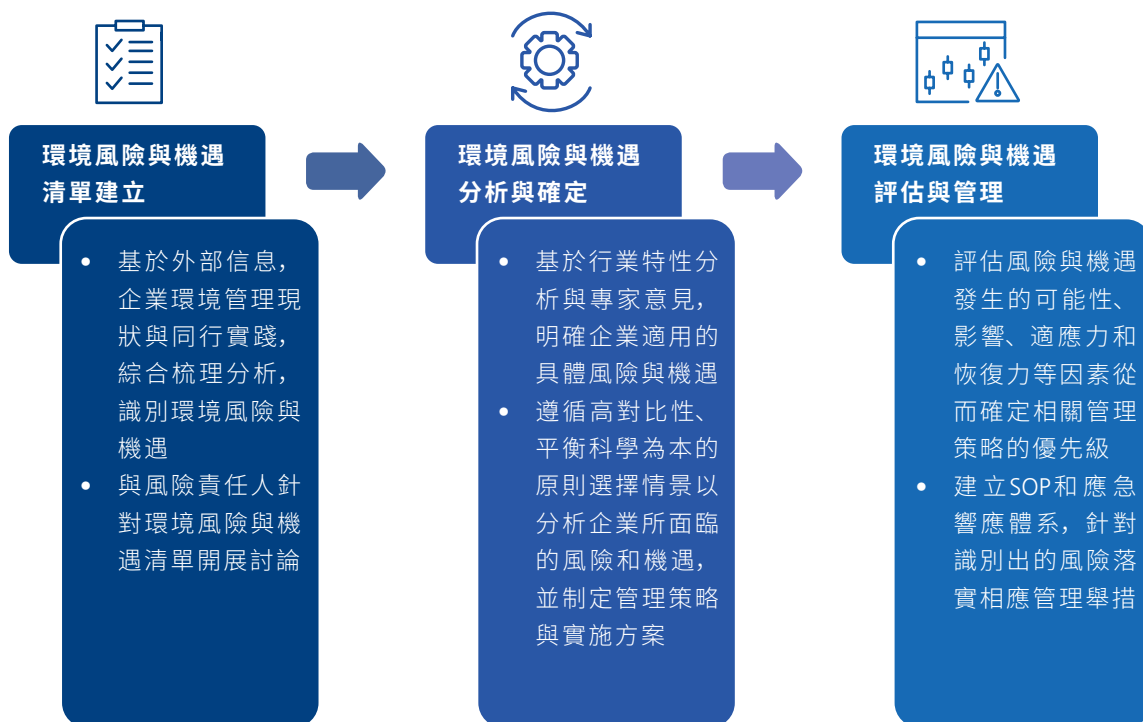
環境風險與機遇清單建立

- 基於外部信息，企業環境管理現狀與同行實踐，綜合梳理分析，識別環境風險與機遇
- 與風險責任人針對環境風險與機遇清單開展討論

環境風險與機遇分析與確定

- 基於行業特性分析與專家意見，明確企業適用的具體風險與機遇
- 遵循高對比性、平衡科學為本的原則選擇情景以分析企業所面臨的風險和機遇，並制定管理策略與實施方案

環境風險與機遇評估與管理

- 評估風險與機遇發生的可能性、影響、適應力和恢復力等因素從而確定相關管理策略的優先級
- 建立SOP和應急響應體系，針對識別出的風險落實相應管理舉措